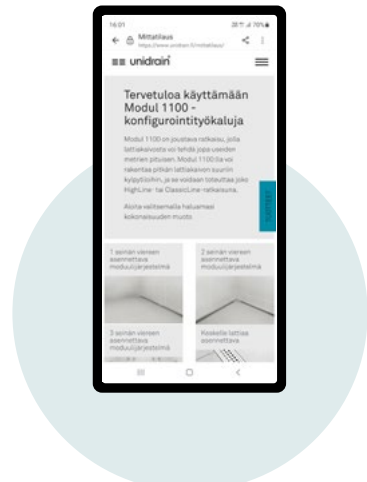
16:01

Mittatilaus
https://www.unidrain.fi/mittatilaus/

unidrain

Tervetuloa käyttämään Modul 1100 -konfigurointityökaluja

Modul 1100 on joustava ratkaisu, jolla lattiakaivosta voi tehdä jopa useiden metrien pituisen. Modul 1100:lla voi rakentaa pitkän lattiakaivon suoriin kylpyhuoneisiin, ja se voidaan toteuttaa joko HighLine- tai ClassicLine-ratkaisuna.

Aloita valitsemalla haluamasi kokonaisuuden muoto.

1 seinän viereen asennettava modulijärjestelmä

2 seinän viereen asennettava modulijärjestelmä

3 seinän viereen asennettava modulijärjestelmä

Keskelle lattiaa asennettava

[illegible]